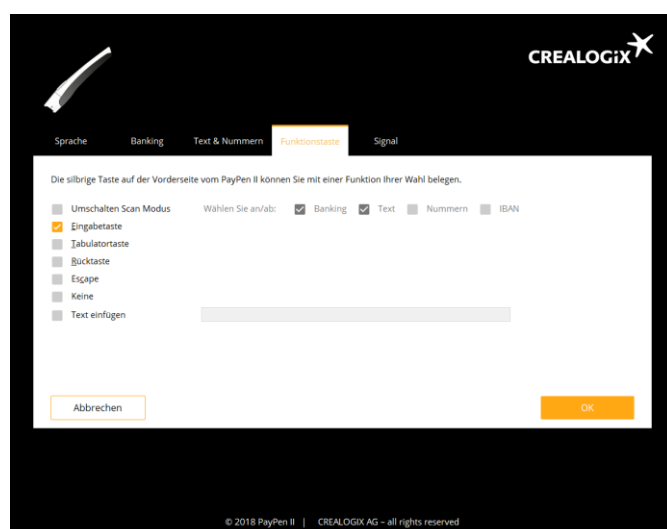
CREALOGIX

Sprache Banking Text & Nummern Funktionstaste Signal

Die silbrige Taste auf der Vorderseite vom PayPen II können Sie mit einer Funktion Ihrer Wahl belegen.

Umschalten Scan Modus Wählen Sie an/ab: Banking Text Nummern IBAN

Eingabetaste

Tabulatortaste

Rücktaste

Escape

Keine

Text einfügen

Abbrechen

OK

© 2018 PayPen II | CREALOGIX AG – all rights reserved